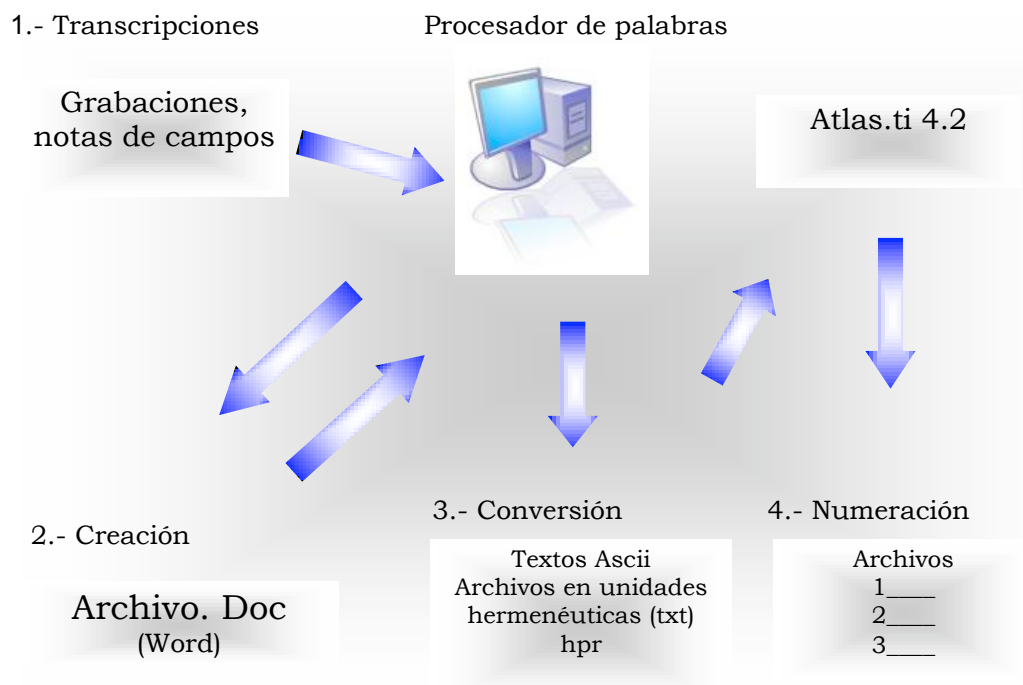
1.- Transcripciones

Procesador de palabras

Grabaciones, notas de campos

Atlas.ti 4.2

2.- Creación

Archivo. Doc (Word)

3.- Conversión

Textos Ascii
Archivos en unidades hermenéuticas (txt)
hpr

4.- Numeración

Archivos
1____
2____
3____